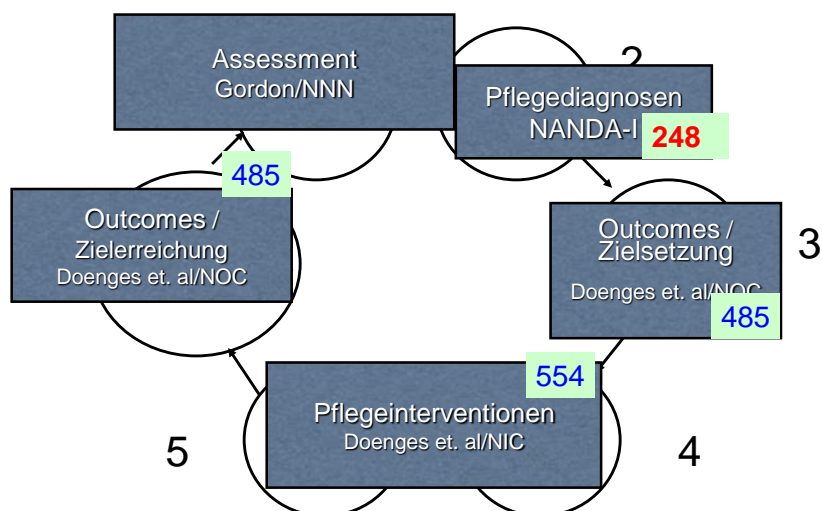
Assessment
Gordon/NNN

2

Pflegediagnosen
NANDA-I 248

Outcomes /
Zielsetzung
Doenges et. al/NOC 485

3

554
Pflegeinterventionen
Doenges et. al/NIC

4

5

485
Outcomes /
Zielerreichung
Doenges et. al/NOC